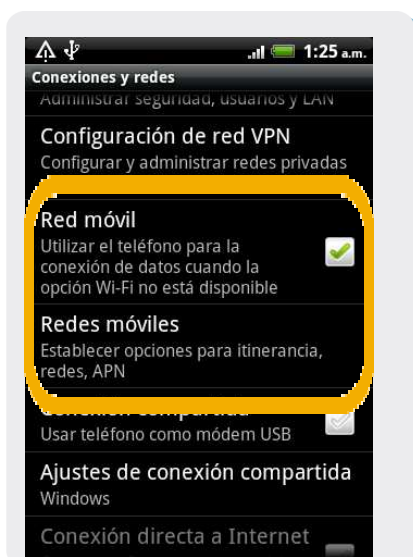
1:25 a.m.

Conexiones y redes

Administrar seguridad, usuarios y LAN

Configuración de red VPN
Configurar y administrar redes privadas

Red móvil
Utilizar el teléfono para la conexión de datos cuando la opción Wi-Fi no está disponible

Redes móviles
Establecer opciones para itinerancia, redes, APN

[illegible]
Usar teléfono como módem USB

Ajustes de conexión compartida
Windows

Conexión directa a Internet